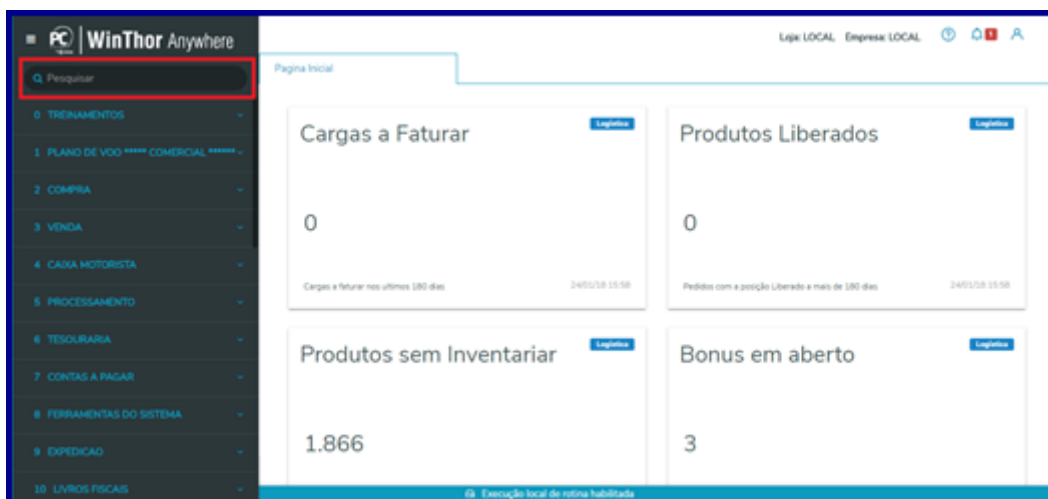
PC | WinThor Anywhere

Pesquisar

0 TREINAMENTOS
1 PLANO DE VOO ****** COMERCIAL ******
2 COMPRA
3 VENDA
4 CAIXA MOTORISTA
5 PROCESSAMENTO
6 TESOURARIA
7 CONTAS A PAGAR
8 FERRAMENTAS DO SISTEMA
9 EXPEDICAO
10 LIVROS FISCAIS

Loja: LOCAL Empresa: LOCAL

Pagina Inicial

Cargas a Faturar
Logística
0
Cargas a faturar nos ultimos 180 dias
24/01/18 15:58

Produtos Liberados
Logística
0
Pedidos com a posição Liberado a mais de 180 dias
24/01/18 15:58

Produtos sem Inventariar
Logística
1.866

Bonus em aberto
Logística
3

Execução local de rotina habilitada